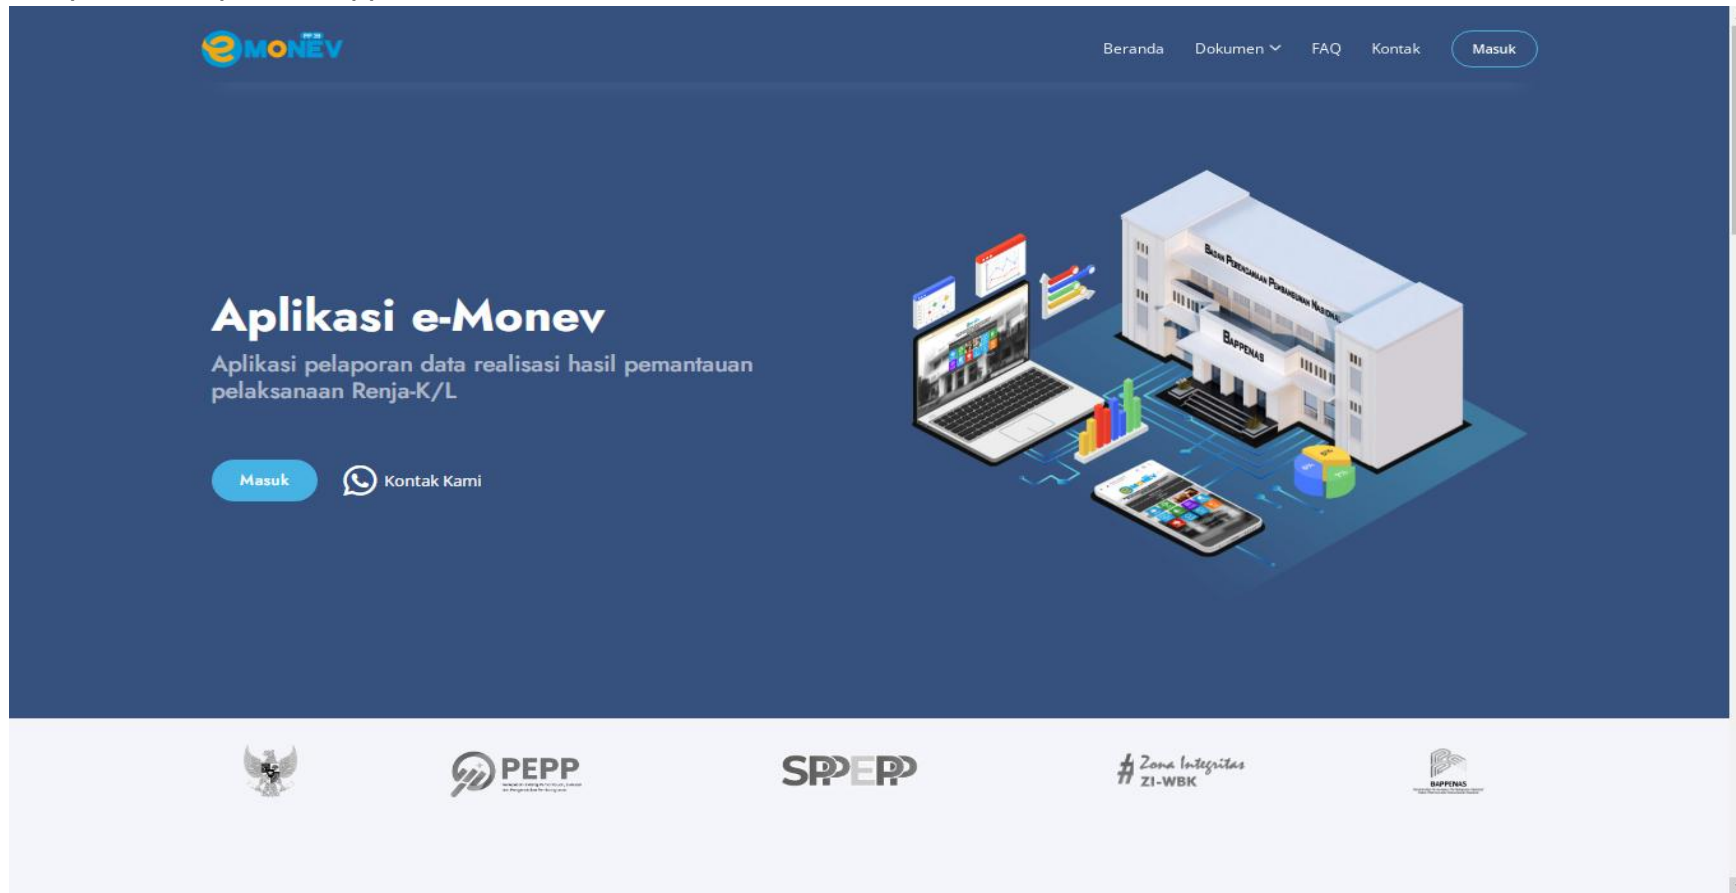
eMONEV

Beranda Dokumen FAQ Kontak Masuk

Aplikasi e-Monev

Aplikasi pelaporan data realisasi hasil pemantauan pelaksanaan Renja-K/L

Masuk Kontak Kami

BAPPENAS

PEPP

SPPEPP

# Zona Integritas ZI-WBK

BAPPENAS